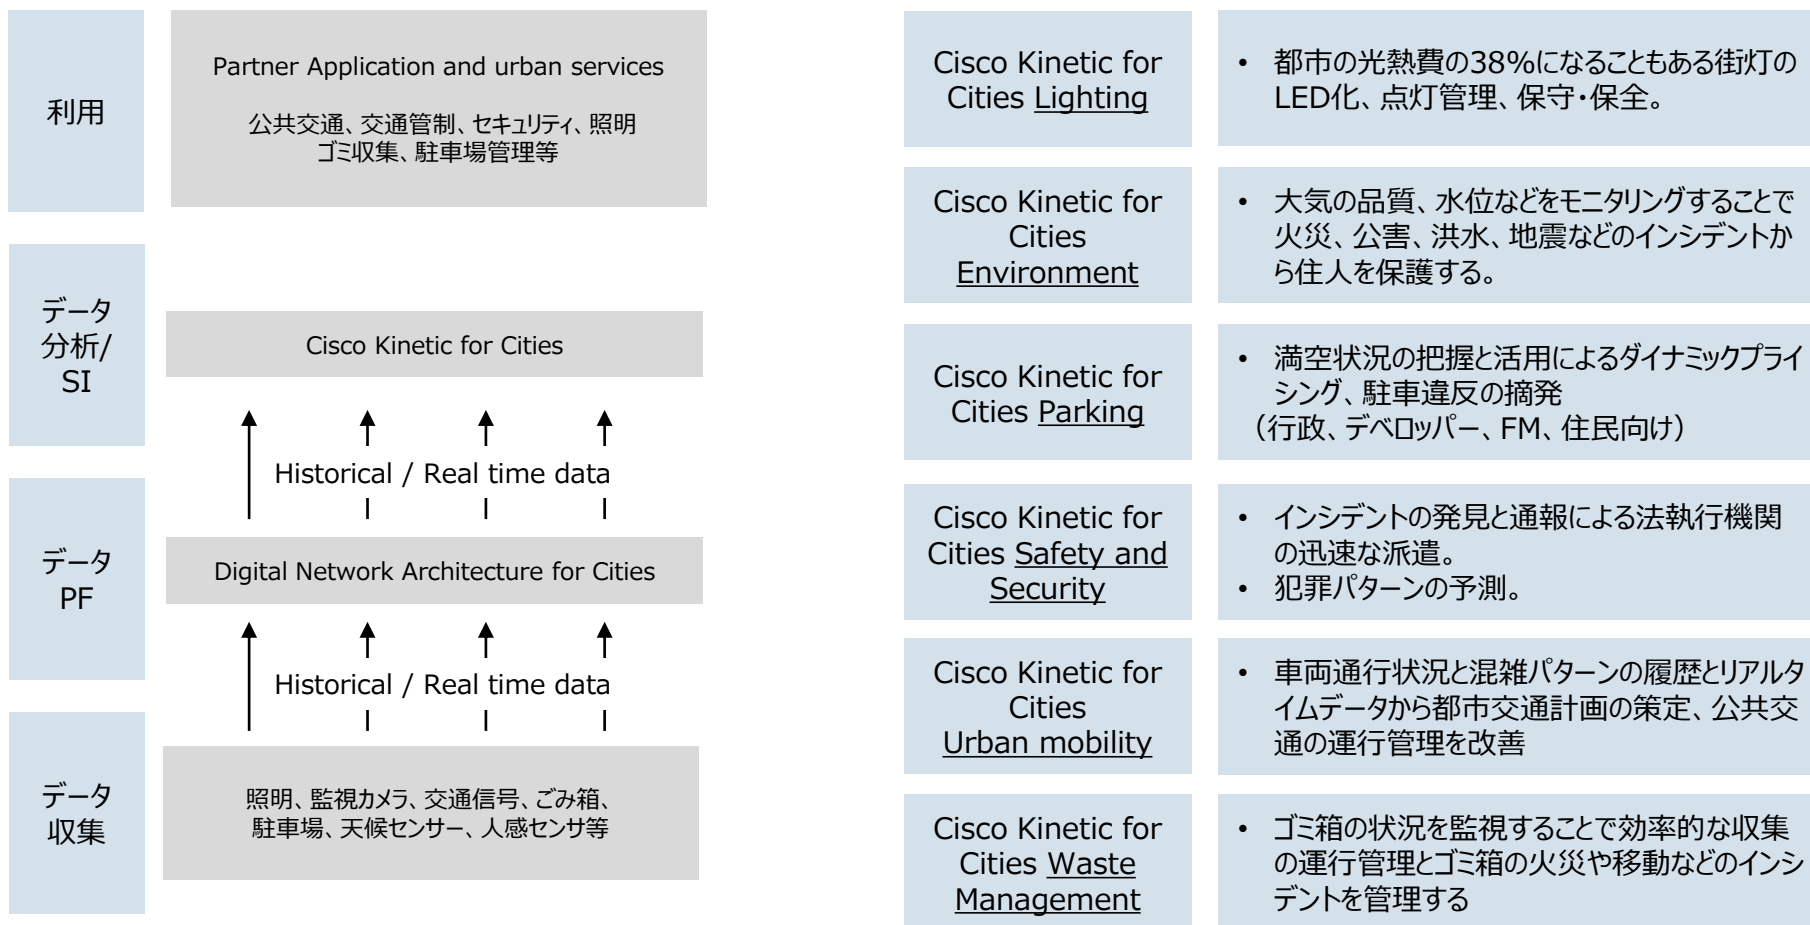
利用

Partner Application and urban services

公共交通、交通管制、セキュリティ、照明
ゴミ収集、駐車場管理等

データ分析/SI

Cisco Kinetic for Cities

Historical / Real time data

データPF

Digital Network Architecture for Cities

Historical / Real time data

データ収集

照明、監視カメラ、交通信号、ごみ箱、
駐車場、天候センサー、人感センサ等

Cisco Kinetic for Cities Lighting

• 都市の光熱費の38%になることもある街灯のLED化、点灯管理、保守・保全。

Cisco Kinetic for Cities Environment

• 大気の品質、水位などをモニタリングすることで火災、公害、洪水、地震などのインシデントから住人を保護する。

Cisco Kinetic for Cities Parking

• 満空状況の把握と活用によるダイナミックプライシング、駐車違反の摘発
（行政、デベロッパー、FM、住民向け）

Cisco Kinetic for Cities Safety and Security

• インシデントの発見と通報による法執行機関の迅速な派遣。
• 犯罪パターンの予測。

Cisco Kinetic for Cities Urban mobility

• 車両通行状況と混雑パターンの履歴とリアルタイムデータから都市交通計画の策定、公共交通の運行管理を改善

Cisco Kinetic for Cities Waste Management

• ゴミ箱の状況を監視することで効率的な収集の運行管理とゴミ箱の火災や移動などのインシデントを管理する